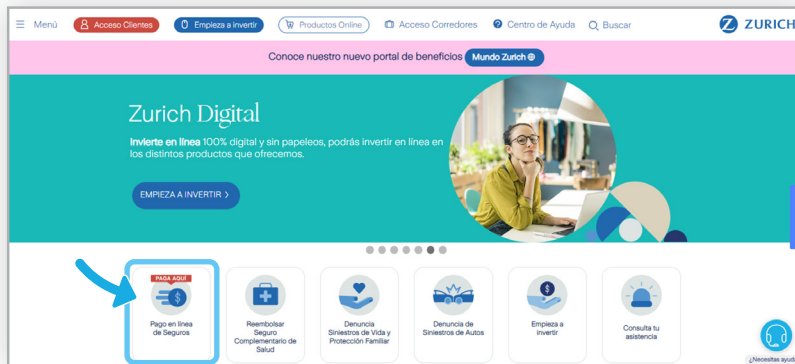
Menú
Acceso Clientes
Empieza a Invertir
Productos Online
Acceso Corredores
Centro de Ayuda
Buscar
ZURICH

Conoce nuestro nuevo portal de beneficios Mundo Zurich

Zurich Digital

Invierte en línea 100% digital y sin papeleos, podrás invertir en línea en los distintos productos que ofrecemos.

EMPIEZA A INVERTIR

PAGA AQUÍ
Pago en línea de Seguros

Reembolsar Seguro Complementario de Salud

Denuncia Siniestros de Vida y Protección Familiar

Denuncia de Siniestros de Autos

Empieza a invertir

Consulta tu asistencia

¿Necesitas ayud